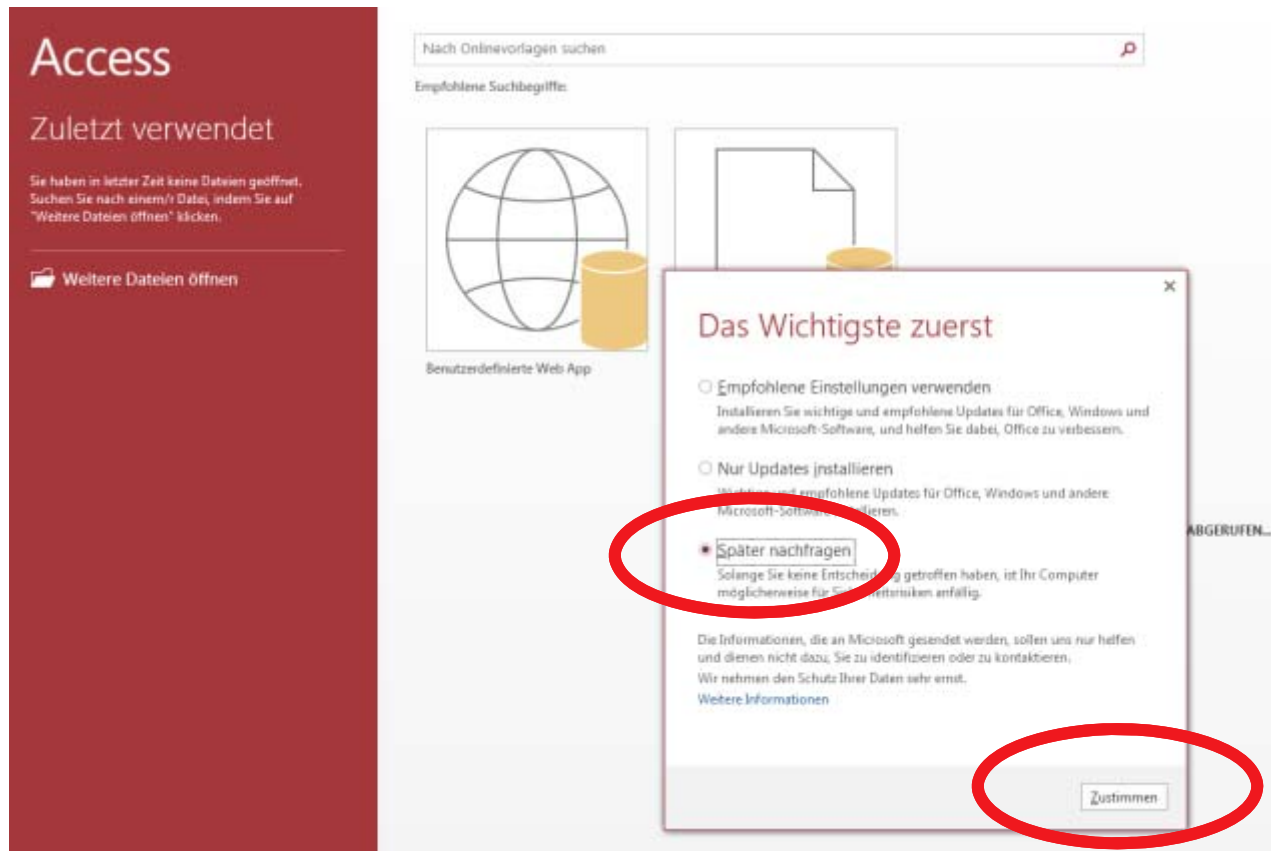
Access

Zuletzt verwendet

Sie haben in letzter Zeit keine Dateien geöffnet. Suchen Sie nach einem/r Datei, indem Sie auf "Weitere Dateien öffnen" klicken.

Weitere Dateien öffnen

Nach Onlinevorlagen suchen

Empfohlene Suchbegriffe:

Benutzerdefinierte Web App

ABGERUFEN...

×

Das Wichtigste zuerst

Empfohlene Einstellungen verwenden

Installieren Sie wichtige und empfohlene Updates für Office, Windows und andere Microsoft-Software, und helfen Sie dabei, Office zu verbessern.

Nur Updates installieren

Wichtige und empfohlene Updates für Office, Windows und andere Microsoft-Software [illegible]ieren.

Später nachfragen

Solange Sie keine Entscheid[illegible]g getroffen haben, ist Ihr Computer möglicherweise für Si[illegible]tsrisiken anfällig.

Die Informationen, die an Microsoft gesendet werden, sollen uns nur helfen und dienen nicht dazu, Sie zu identifizieren oder zu kontaktieren.
Wir nehmen den Schutz Ihrer Daten sehr ernst.
Weitere Informationen

Zustimmen